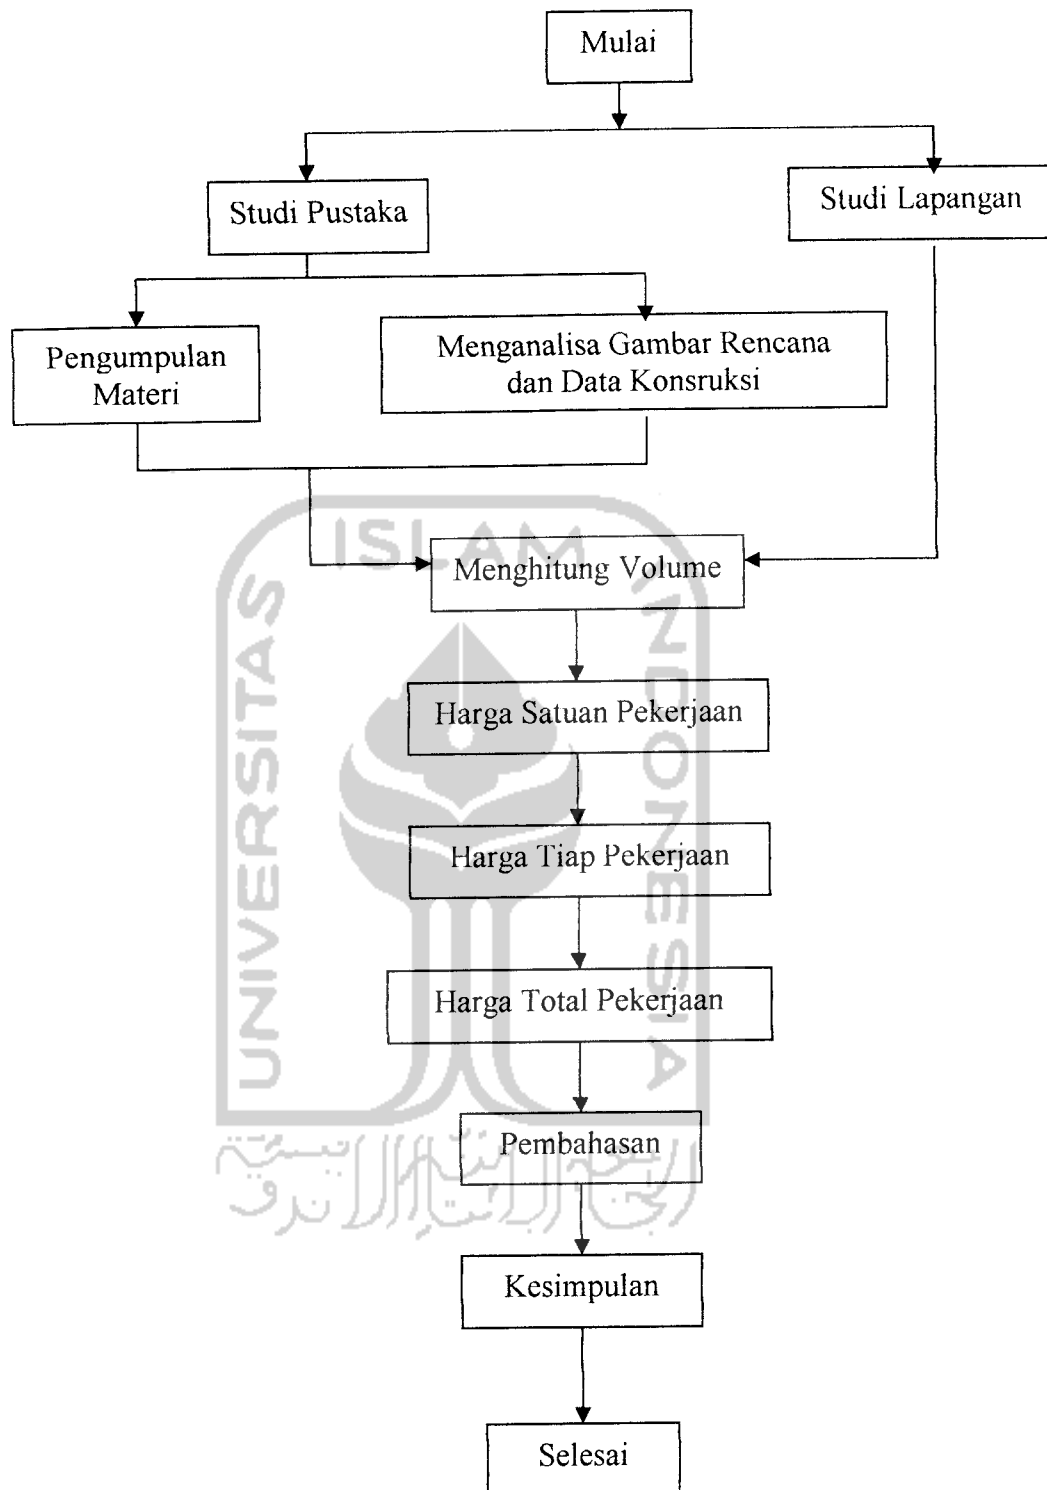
Mulai

Studi Pustaka

Studi Lapangan

Pengumpulan Materi

Menganalisa Gambar Rencana dan Data Konsruksi

Menghitung Volume

Harga Satuan Pekerjaan

Harga Tiap Pekerjaan

Harga Total Pekerjaan

Pembahasan

Kesimpulan

Selesai

UNIVERSITAS ISLAM INDONESIA